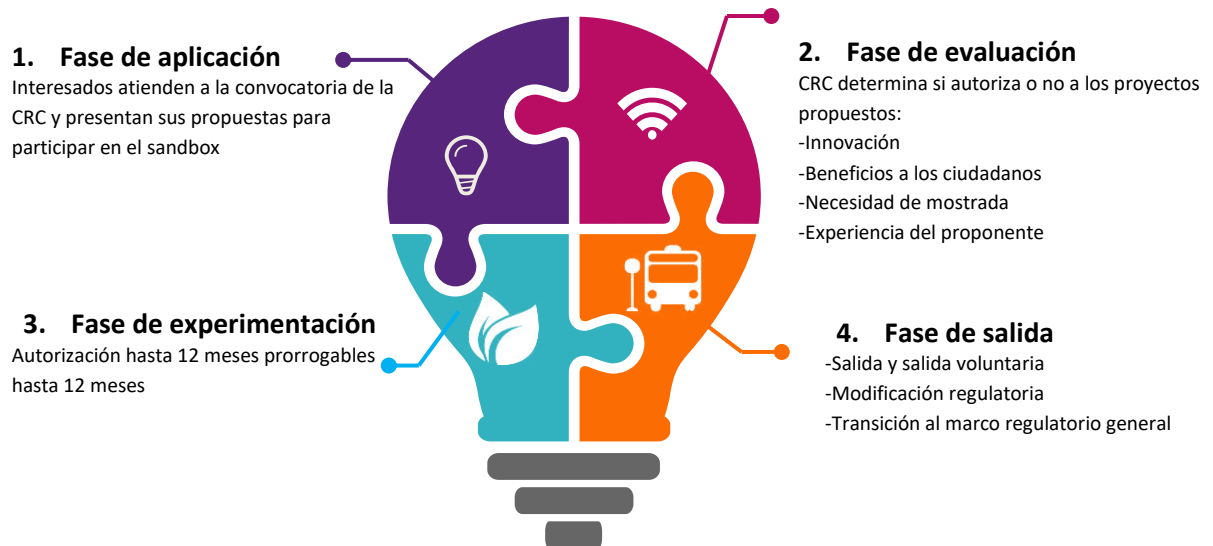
1. Fase de aplicación
Interesados atienden a la convocatoria de la CRC y presentan sus propuestas para participar en el sandbox

2. Fase de evaluación
CRC determina si autoriza o no a los proyectos propuestos:
-Innovación
-Beneficios a los ciudadanos
-Necesidad de mostrada
-Experiencia del proponente

3. Fase de experimentación
Autorización hasta 12 meses prorrogables hasta 12 meses

4. Fase de salida
-Salida y salida voluntaria
-Modificación regulatoria
-Transición al marco regulatorio general